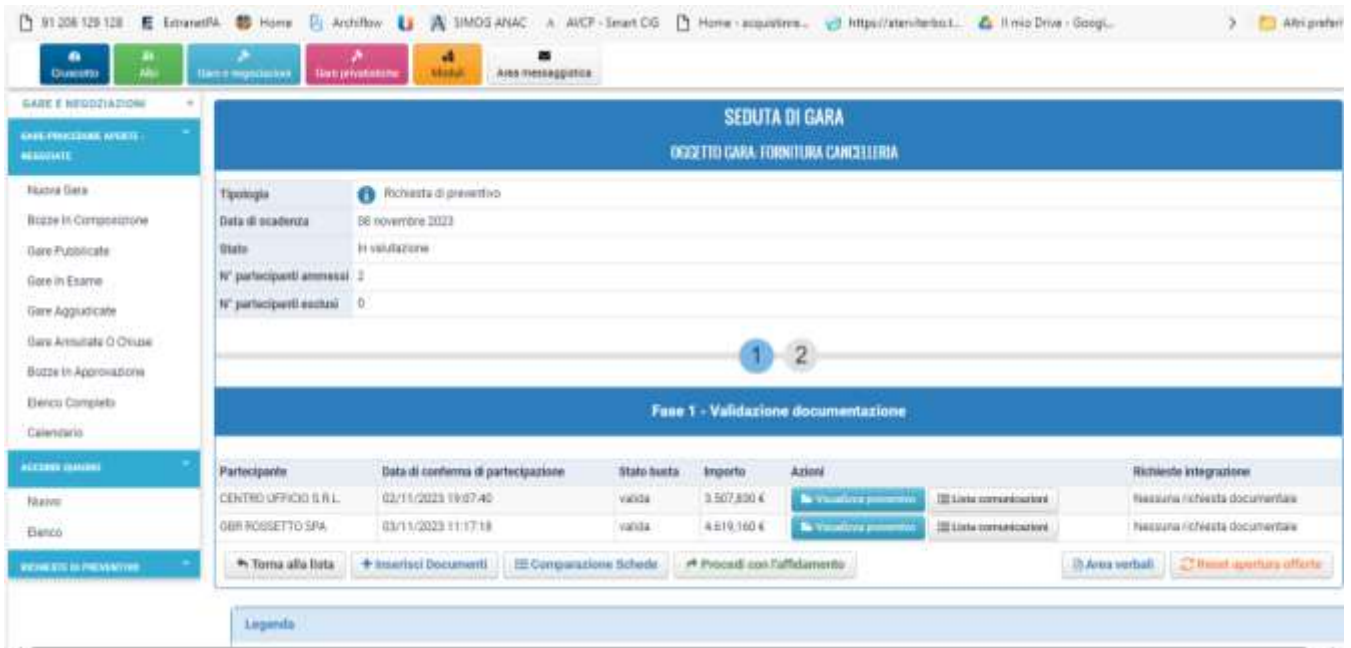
91 208 129 128   ExtranetPA   Home   Archiflow   SIMOG ANAC   AVCP - Smart CIG   Home - acquistire...   https://ateviterbo.t...   Il mio Drive - Googl...   Altri preferi

Cruscotto   Albi   Gare e negoziazioni   Gare privatistiche   Moduli   Area messaggistica

GARE E NEGOZIAZIONI

GARE PROCEDURE APERTE - NEGOZIATE

Nuova Gara
Bozze In Composizione
Gare Pubblicate
Gare In Esame
Gare Aggiudicate
Gare Annullate O Chiuse
Bozze In Approvazione
Elenco Completo
Calendario

ACCORDI QUADRO

Nuovo
Elenco

RICHIESTE DI PREVENTIVO

SEDUTA DI GARA

OGGETTO GARA: FORNITURA CANCELLERIA

| Tipologia | Richiesta di preventivo |
|---|---|
| Data di scadenza | 06 novembre 2023 |
| Stato | In valutazione |
| N° partecipanti ammessi | 2 |
| N° partecipanti esclusi | 0 |

1 2

Fase 1 - Validazione documentazione

| Partecipante | Data di conferma di partecipazione | Stato busta | Importo | Azioni | | Richieste integrazione |
|---|---|---|---|---|---|---|
| CENTRO UFFICIO S.R.L. | 02/11/2023 19:07:40 | valida | 3.507,830 € | Visualizza preventivo | Lista comunicazioni | Nessuna richiesta documentale |
| GBR ROSSETTO SPA | 03/11/2023 11:17:18 | valida | 4.619,160 € | Visualizza preventivo | Lista comunicazioni | Nessuna richiesta documentale |

Torna alla lista   + Inserisci Documenti   Comparazione Schede   Procedi con l'affidamento   Area verbali   Reset apertura offerte

Legenda